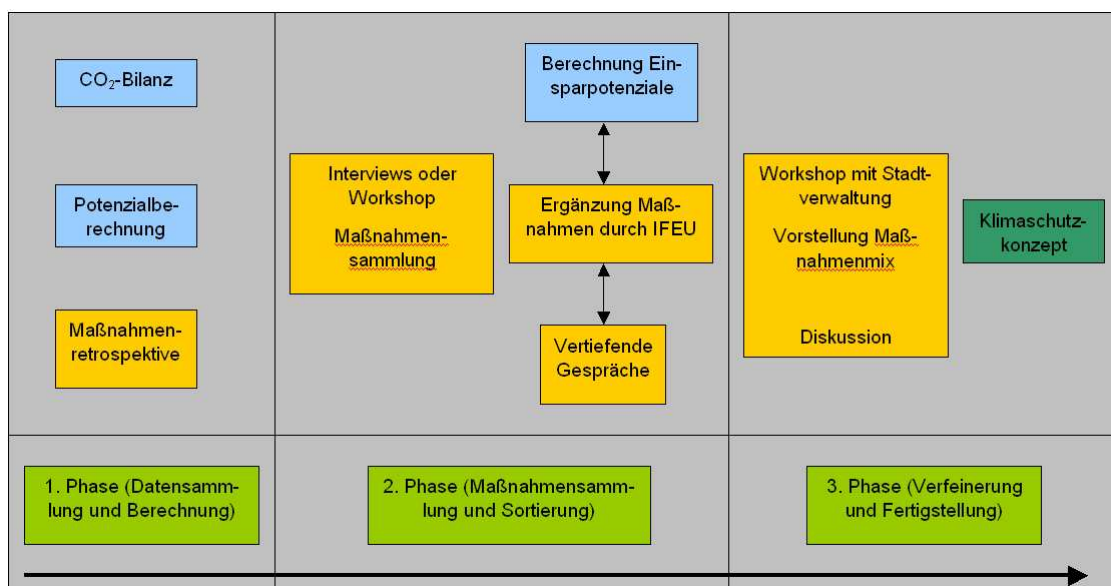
$CO_2$-Bilanz

Potenzialberechnung

Maßnahmenretrospektive

Interviews oder Workshop

Maßnahmensammlung

Berechnung Einsparpotenziale

Ergänzung Maßnahmen durch IFEU

Vertiefende Gespräche

Workshop mit Stadtverwaltung

Vorstellung Maßnahmenmix

Diskussion

Klimaschutzkonzept

1. Phase (Datensammlung und Berechnung)

2. Phase (Maßnahmensammlung und Sortierung)

3. Phase (Verfeinerung und Fertigstellung)